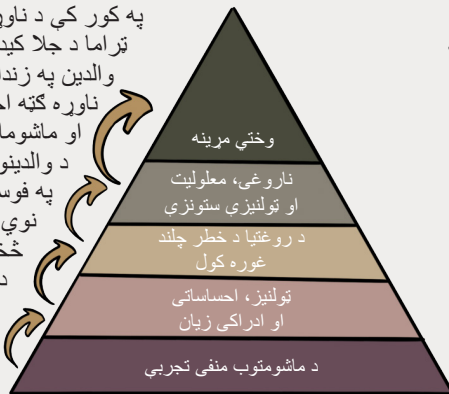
په کور کې د ناو
تراما د جلا کېد
والدین په زند
ناوره ګټه ا
او ماشوما
د والدینو
په فوس
نوي
ځ
د

وختي مړينه

ناروغی، معلولیت
او ټولنیزې ستونزې

د روغتیا د خطر چلند
غوره کول

ټولنیز، احساساتي
او ادراکي زیان

د ماشومتوب منفي تجربې